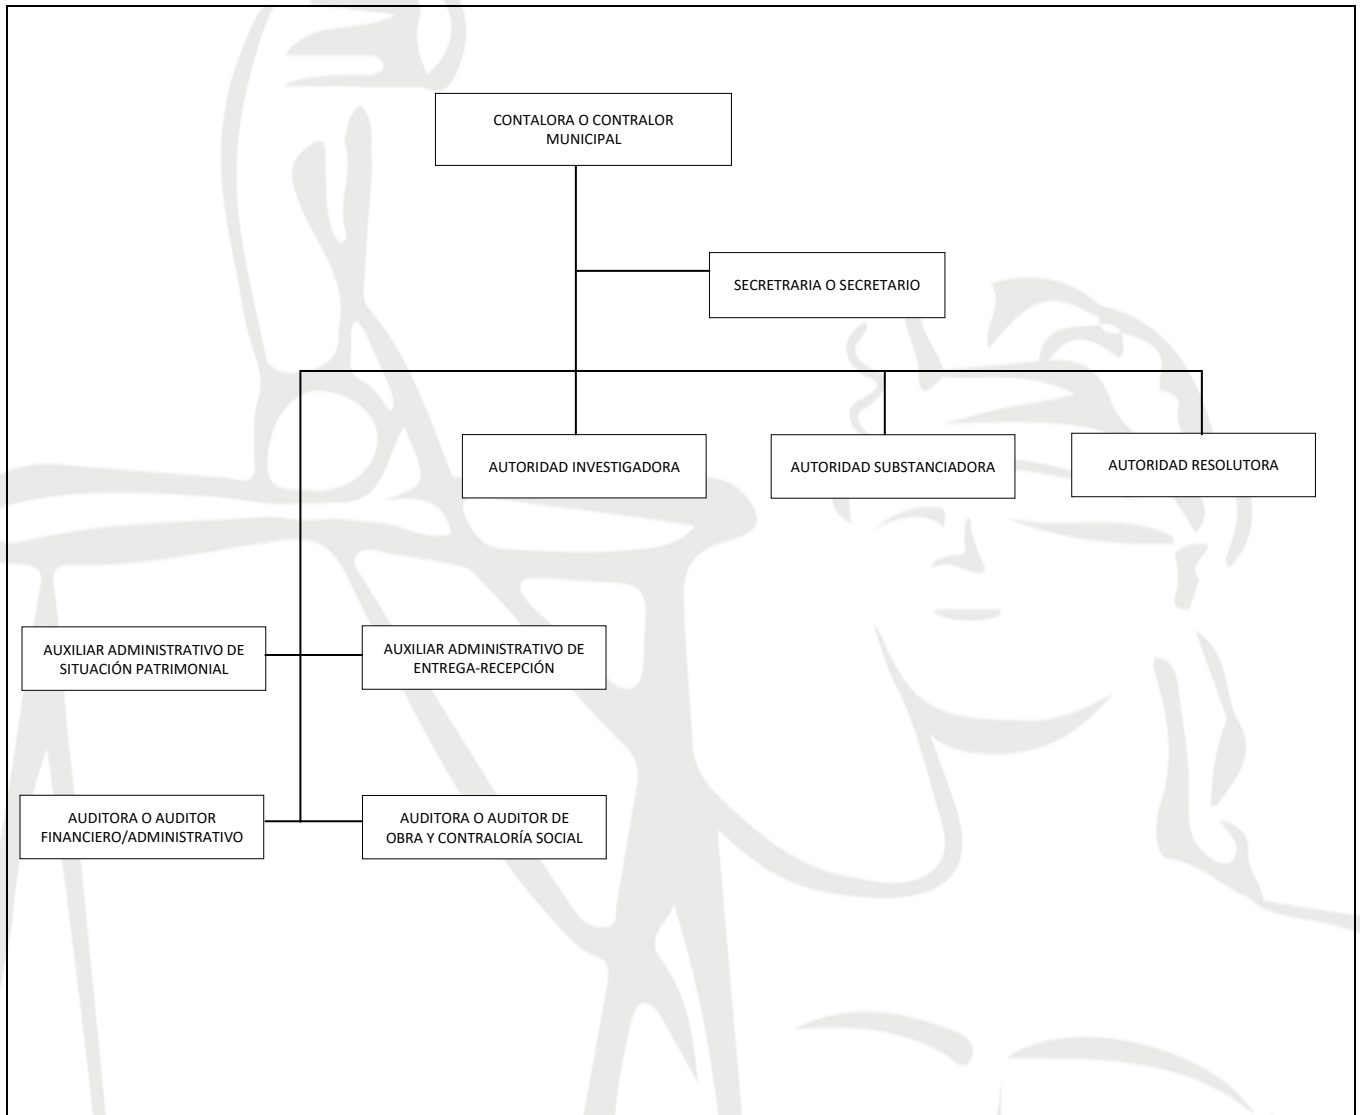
CONTALORA O CONTRALOR MUNICIPAL

SECRETRARIA O SECRETARIO

AUTORIDAD INVESTIGADORA

AUTORIDAD SUBSTANCIADORA

AUTORIDAD RESOLUTORA

AUXILIAR ADMINISTRATIVO DE SITUACIÓN PATRIMONIAL

AUXILIAR ADMINISTRATIVO DE ENTREGA-RECEPCIÓN

AUDITORA O AUDITOR FINANCIERO/ADMINISTRATIVO

AUDITORA O AUDITOR DE OBRA Y CONTRALORÍA SOCIAL